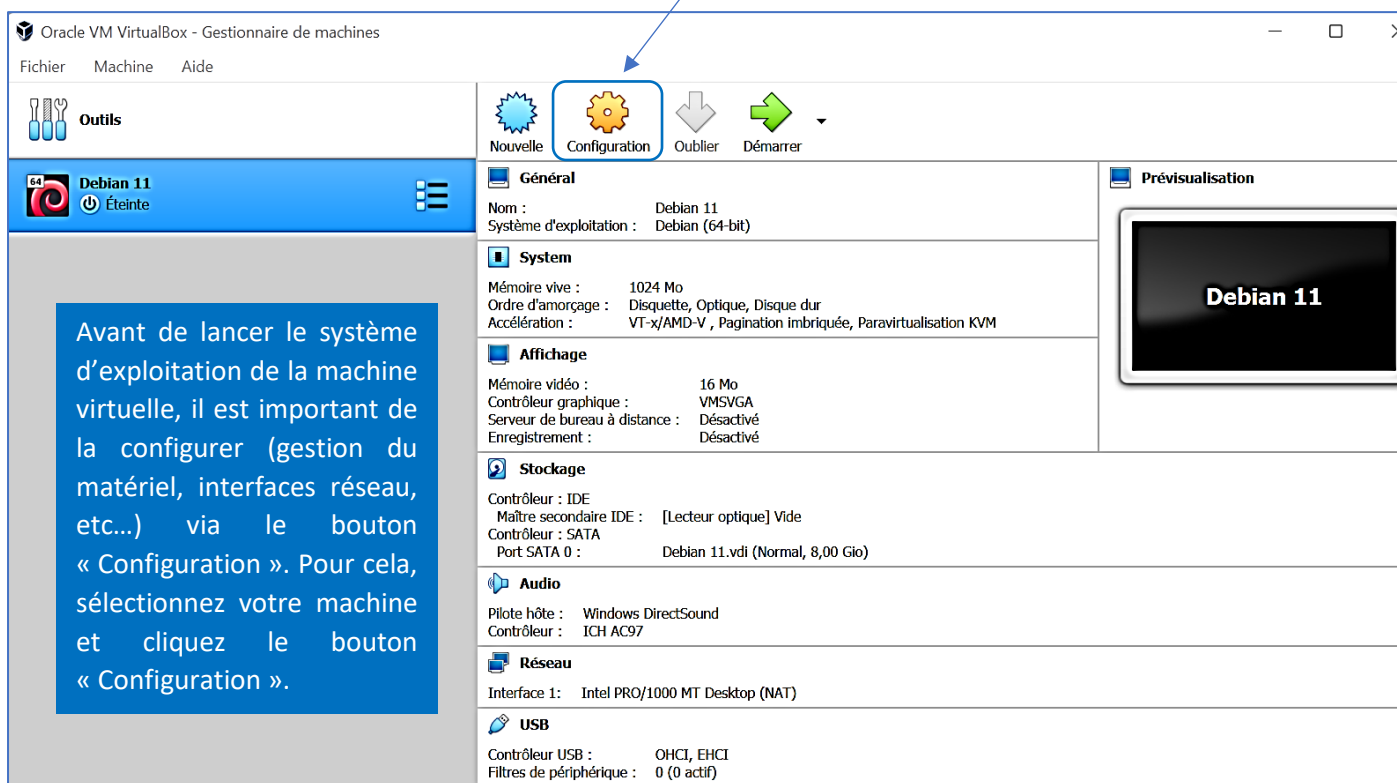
Oracle VM VirtualBox - Gestionnaire de machines

Fichier Machine Aide

Outils

64 Debian 11
Éteinte

Avant de lancer le système d’exploitation de la machine virtuelle, il est important de la configurer (gestion du matériel, interfaces réseau, etc…) via le bouton « Configuration ». Pour cela, sélectionnez votre machine et cliquez le bouton « Configuration ».

Nouvelle Configuration Oublier Démarrer

Général
Nom : Debian 11
Système d'exploitation : Debian (64-bit)

System
Mémoire vive : 1024 Mo
Ordre d'amorçage : Disquette, Optique, Disque dur
Accélération : VT-x/AMD-V , Pagination imbriquée, Paravirtualisation KVM

Affichage
Mémoire vidéo : 16 Mo
Contrôleur graphique : VMSVGA
Serveur de bureau à distance : Désactivé
Enregistrement : Désactivé

Prévisualisation

Debian 11

Stockage
Contrôleur : IDE
Maître secondaire IDE : [Lecteur optique] Vide
Contrôleur : SATA
Port SATA 0 : Debian 11.vdi (Normal, 8,00 Gio)

Audio
Pilote hôte : Windows DirectSound
Contrôleur : ICH AC97

Réseau
Interface 1: Intel PRO/1000 MT Desktop (NAT)

USB
Contrôleur USB : OHCI, EHCI
Filtres de périphérique : 0 (0 actif)